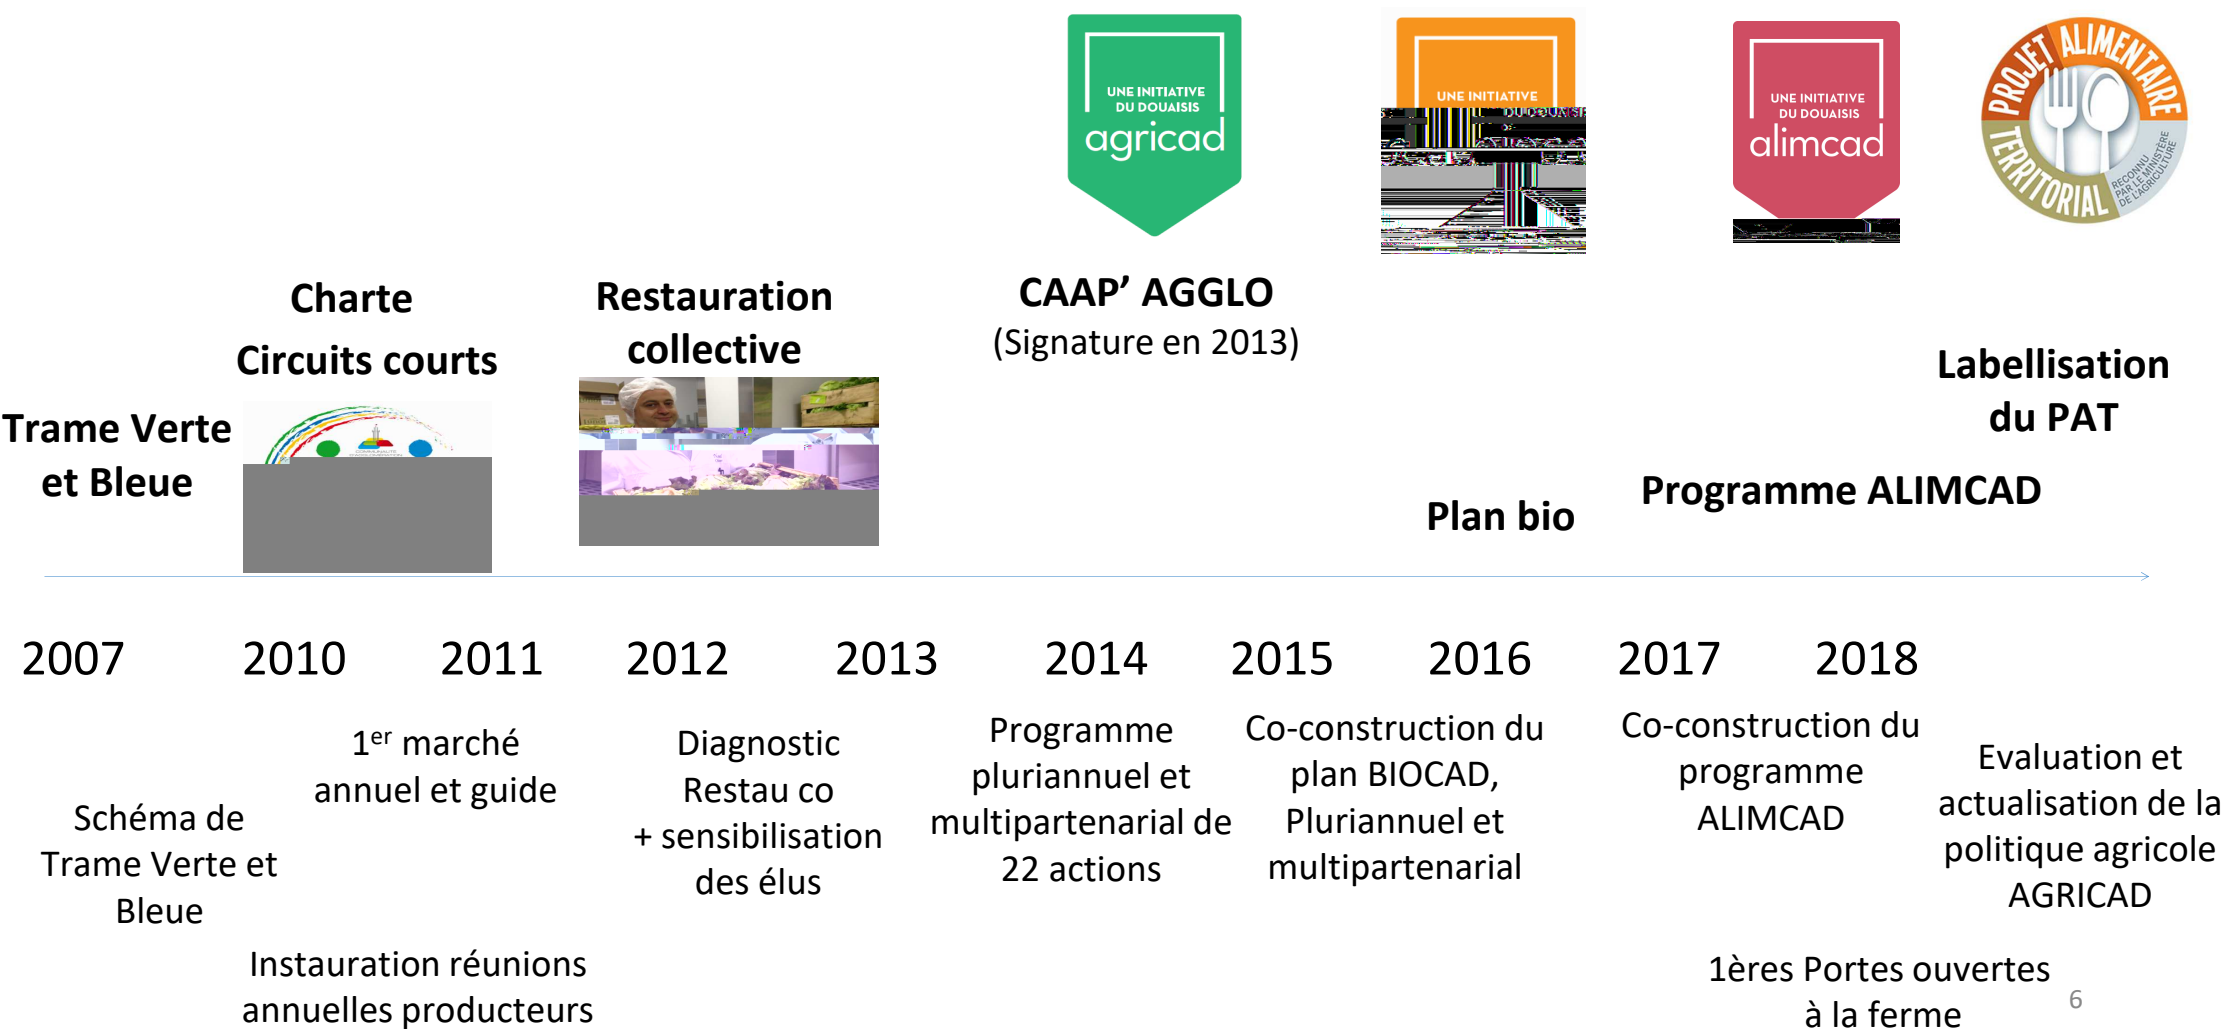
UNE INITIATIVE DU DOUAISIS agricad

UNE INITIATIVE

UNE INITIATIVE DU DOUAISIS alimcad

PROJET ALIMENTAIRE TERRITORIAL RECONNU PAR LE MINISTÈRE DE L'AGRICULTURE

Charte Circuits courts

Restauration collective

CAAP' AGGLO
(Signature en 2013)

Trame Verte et Bleue

Labellisation du PAT

Programme ALIMCAD

Plan bio

2007 2010 2011 2012 2013 2014 2015 2016 2017 2018

1$^{er}$ marché annuel et guide

Diagnostic Restau co + sensibilisation des élus

Programme pluriannuel et multipartenarial de 22 actions

Co-construction du plan BIOCAD, Pluriannuel et multipartenarial

Co-construction du programme ALIMCAD

Evaluation et actualisation de la politique agricole AGRICAD

Schéma de Trame Verte et Bleue

Instauration réunions annuelles producteurs

1ères Portes ouvertes à la ferme

6